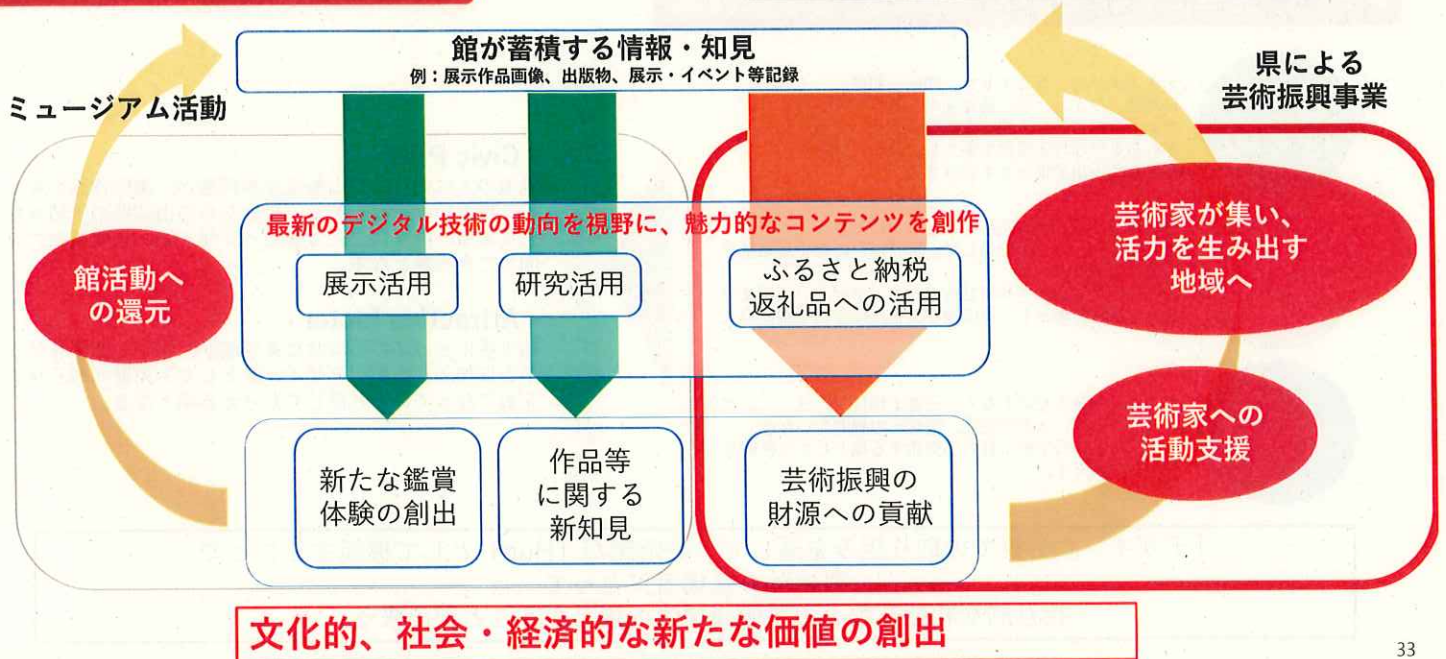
館が蓄積する情報・知見
例：展示作品画像、出版物、展示・イベント等記録

ミュージアム活動

県による
芸術振興事業

最新のデジタル技術の動向を視野に、魅力的なコンテンツを創作

館活動への還元

展示活用

研究活用

ふるさと納税
返礼品への活用

芸術家が集い、
活力を生み出す
地域へ

芸術家への
活動支援

新たな鑑賞
体験の創出

作品等
に関する
新知見

芸術振興の
財源への貢献

文化的、社会・経済的な新たな価値の創出

33